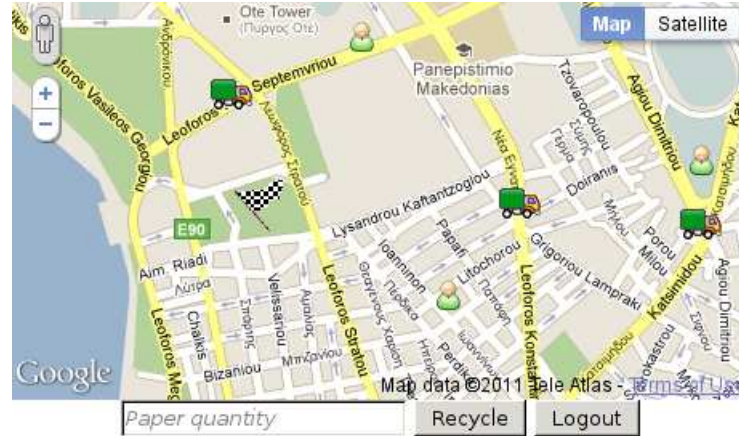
Ote Tower
(Πύργος Οτέ)
Map
Satellite
Ανδρόνικου
Leoforos Vasileos Georgiou
Leoforos Septemvriou
Panepistimio Makedonias
Tzovaropoulou
Agiou Dimitriou
Λεωφόρος Στρατού
Νέα Εγνατία
E90
Lysandrou Kaftantzoglou
Doiranis
Aim. Riadi
Ioanninon
Papafi
Litochorou
Grigoriou Lampraki
Porou
Milou
Agiou Dimitriou
Velissariou
Chalkis
Leoforos Stratou
Leoforos Konstan
Katsimidou
Leoforos Meg
Bizaniou
Google
Map data ©2011 Tele Atlas - Terms of Use
Paper quantity
Recycle
Logout